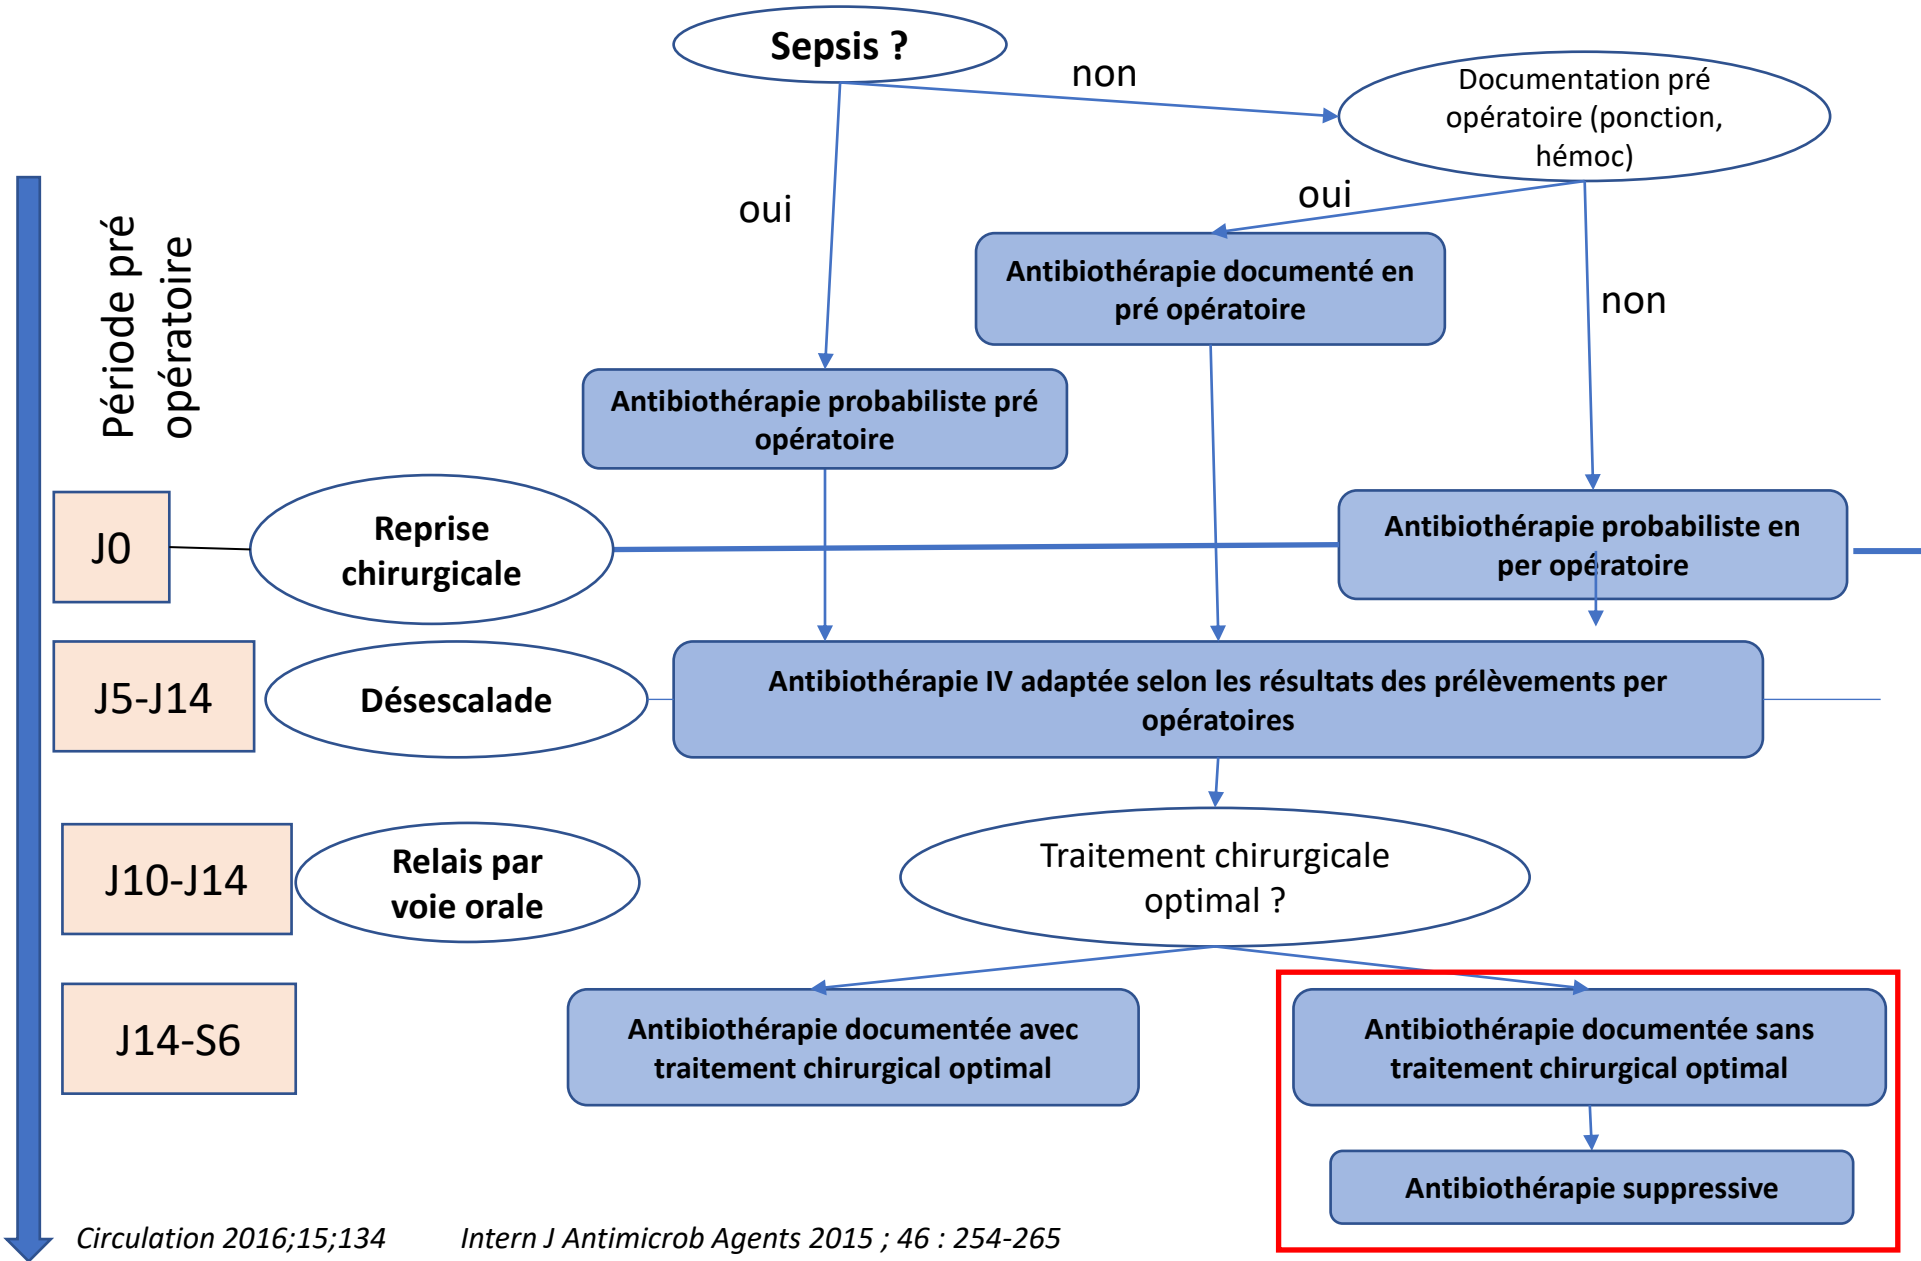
Sepsis ?

non

Documentation pré opératoire (ponction, hémoc)

oui

oui

Période pré opératoire

Antibiothérapie documenté en pré opératoire

non

Antibiothérapie probabiliste pré opératoire

J0

Reprise chirurgicale

Antibiothérapie probabiliste en per opératoire

J5-J14

Désescalade

Antibiothérapie IV adaptée selon les résultats des prélèvements per opératoires

J10-J14

Relais par voie orale

Traitement chirurgicale optimal ?

J14-S6

Antibiothérapie documentée avec traitement chirurgical optimal

Antibiothérapie documentée sans traitement chirurgical optimal

Antibiothérapie suppressive

Circulation 2016;15;134 Intern J Antimicrob Agents 2015 ; 46 : 254-265